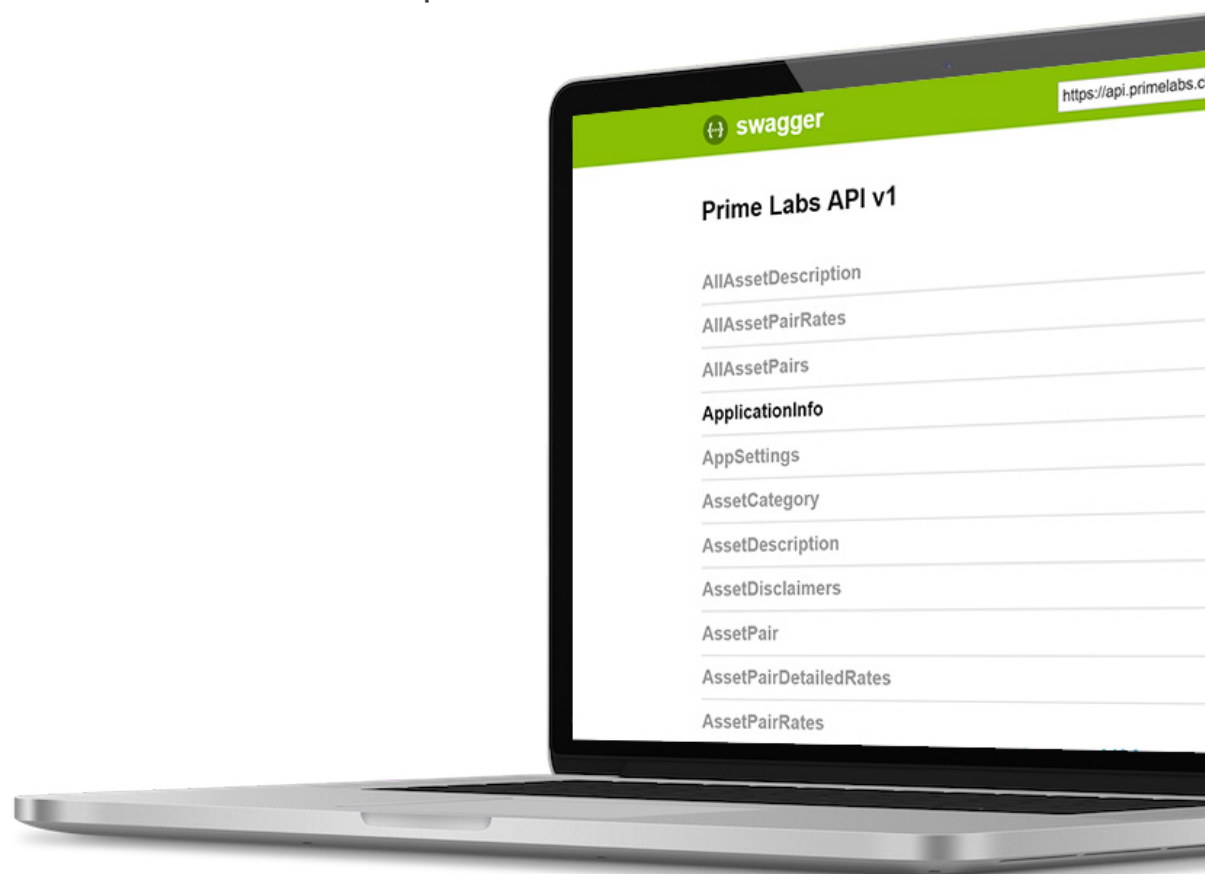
swagger

https://api.primelabs.c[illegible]

Prime Labs API v1

AllAssetDescription

AllAssetPairRates

AllAssetPairs

ApplicationInfo

AppSettings

AssetCategory

AssetDescription

AssetDisclaimers

AssetPair

AssetPairDetailedRates

AssetPairRates